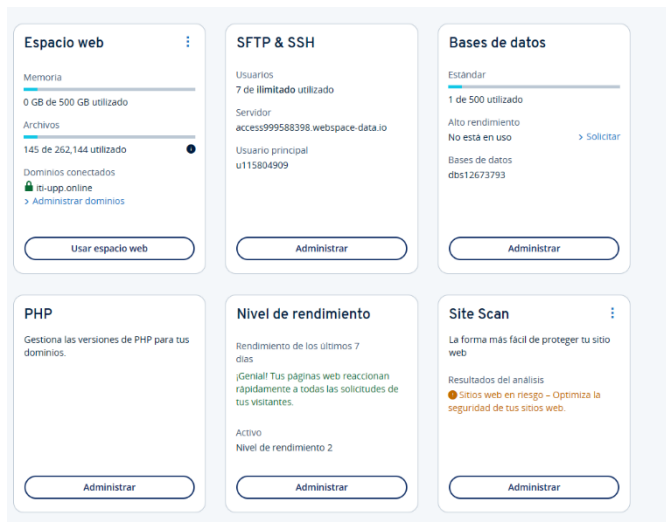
Espacio web

Memoria
0 GB de 500 GB utilizado

Archivos
145 de 262,144 utilizado

Dominios conectados
iti-upp.online
> Administrar dominios

Usar espacio web

SFTP & SSH

Usuarios
7 de ilimitado utilizado

Servidor
access999588398.webspace-data.io

Usuario principal
u115804909

Administrar

Bases de datos

Estándar
1 de 500 utilizado

Alto rendimiento
No está en uso
> Solicitar

Bases de datos
dbs12673793

Administrar

PHP

Gestiona las versiones de PHP para tus dominios.

Administrar

Nivel de rendimiento

Rendimiento de los últimos 7 días

¡Genial! Tus páginas web reaccionan rápidamente a todas las solicitudes de tus visitantes.

Activo
Nivel de rendimiento 2

Administrar

Site Scan

La forma más fácil de proteger tu sitio web

Resultados del análisis
Sitios web en riesgo – Optimiza la seguridad de tus sitios web.

Administrar